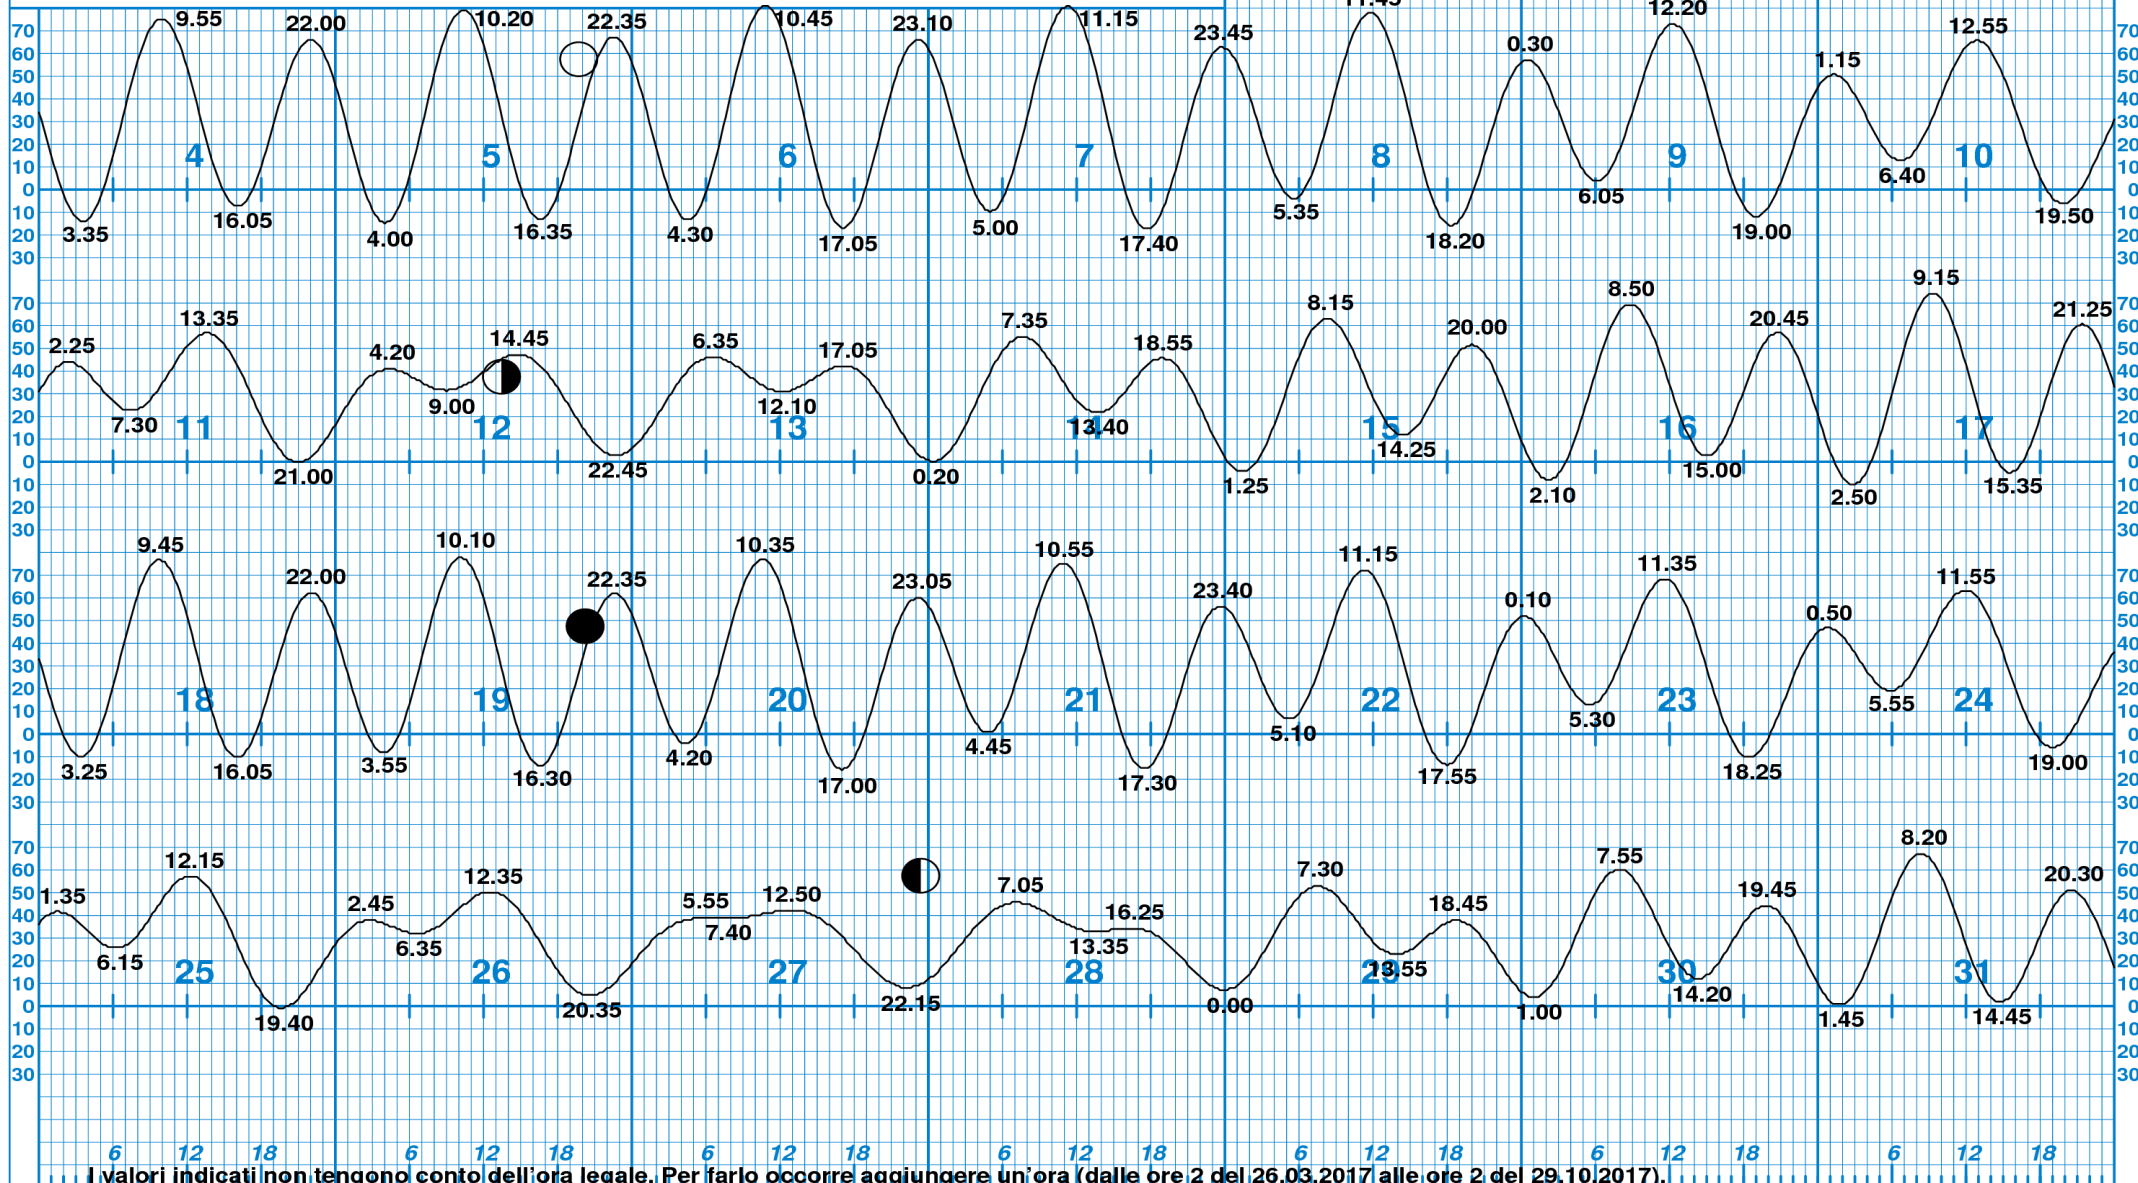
70 60 50 40 30 20 10 0 10 20 30

9.55 22.00 10.20 22.35 10.45 23.10 11.15 23.45 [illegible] 0.30 12.20 1.15 12.55

4 5 6 7 8 9 10

3.35 16.05 4.00 16.35 4.30 17.05 5.00 17.40 5.35 18.20 6.05 19.00 6.40 19.50

2.25 13.35 4.20 14.45 6.35 17.05 7.35 18.55 8.15 20.00 8.50 20.45 9.15 21.25

7.30 11 9.00 12 12.10 13 13.40 14 15 14.25 16 15.00 17

21.00 22.45 0.20 1.25 2.10 2.50 15.35

9.45 22.00 10.10 22.35 10.35 23.05 10.55 23.40 11.15 0.10 11.35 0.50 11.55

18 19 20 21 22 23 24

3.25 16.05 3.55 16.30 4.20 17.00 4.45 17.30 5.10 17.55 5.30 18.25 5.55 19.00

1.35 12.15 2.45 12.35 5.55 12.50 7.05 16.25 7.30 18.45 7.55 19.45 8.20 20.30

6.15 25 6.35 26 7.40 27 13.35 28 29 13.55 30 14.20 31

19.40 20.35 22.15 0.00 1.00 1.45 14.45

6 12 18 6 12 18 6 12 18 6 12 18 6 12 18 6 12 18 6 12 18

I valori indicati non tengono conto dell'ora legale. Per farlo occorre aggiungere un'ora (dalle ore 2 del 26.03.2017 alle ore 2 del 29.10.2017).